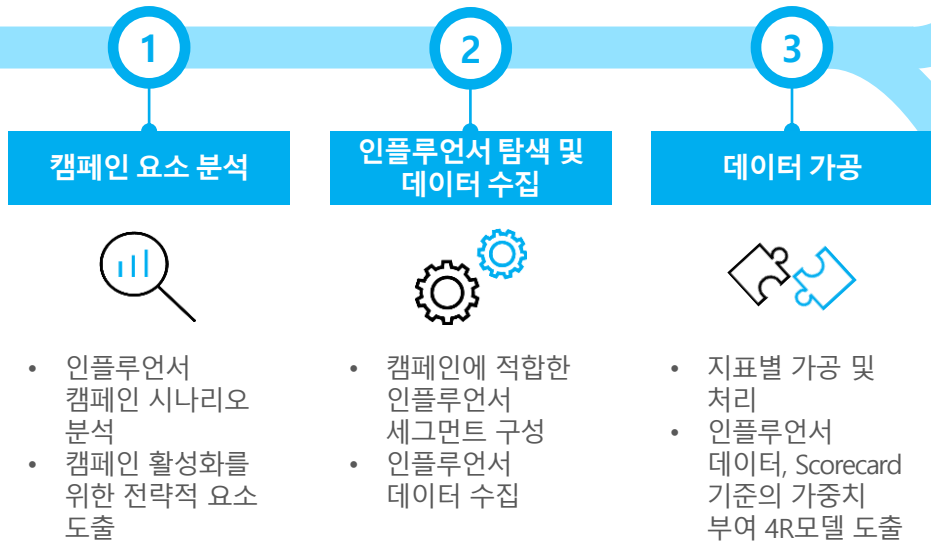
1

캠페인 요소 분석

- 인플루언서 캠페인 시나리오 분석
- 캠페인 활성화를 위한 전략적 요소 도출

2

인플루언서 탐색 및 데이터 수집

- 캠페인에 적합한 인플루언서 세그먼트 구성
- 인플루언서 데이터 수집

3

데이터 가공

- 지표별 가공 및 처리
- 인플루언서 데이터, Scorecard 기준의 가중치 부여 4R모델 도출